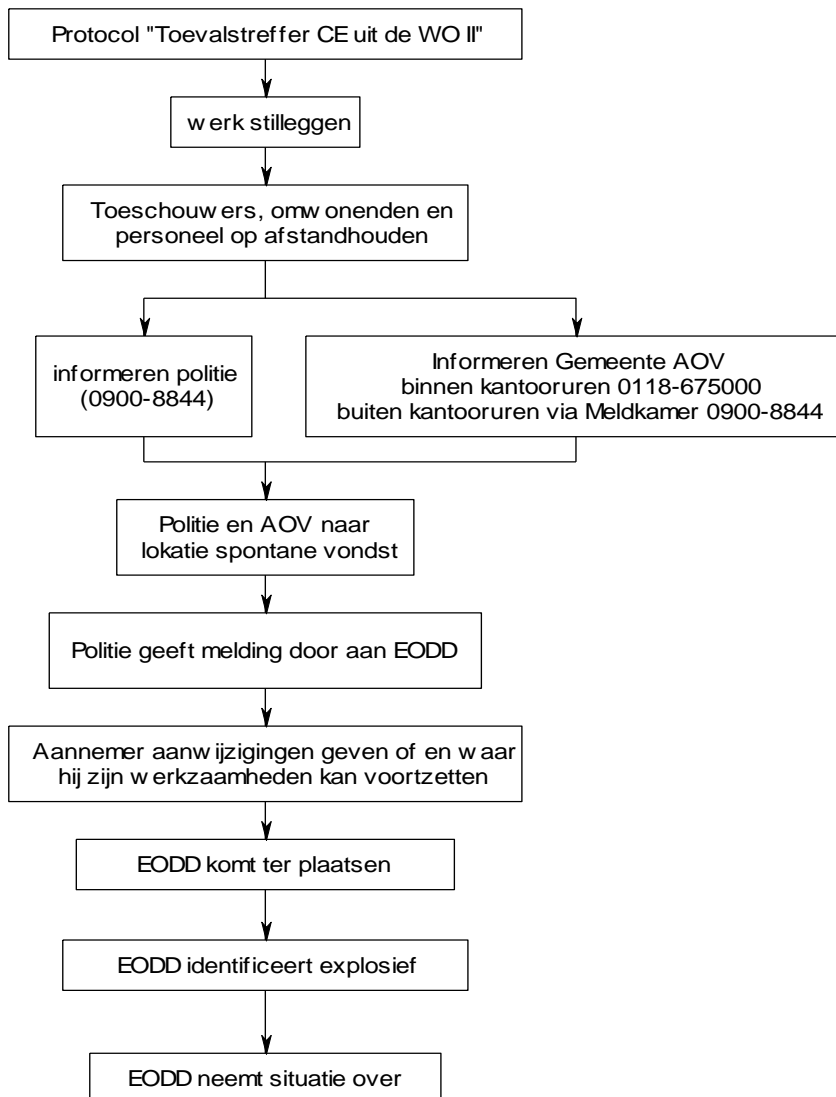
Protocol "Toevalstreffer CE uit de WO II"

werk stilleggen

Toeschouwers, omwonenden en personeel op afstandhouden

informeren politie (0900-8844)

Informeren Gemeente AOV
binnen kantooruren 0118-675000
buiten kantooruren via Meldkamer 0900-8844

Politie en AOV naar lokatie spontane vondst

Politie geeft melding door aan EODD

Aannemer aanwijzigingen geven of en waar hij zijn werkzaamheden kan voortzetten

EODD komt ter plaatsen

EODD identificeert explosief

EODD neemt situatie over